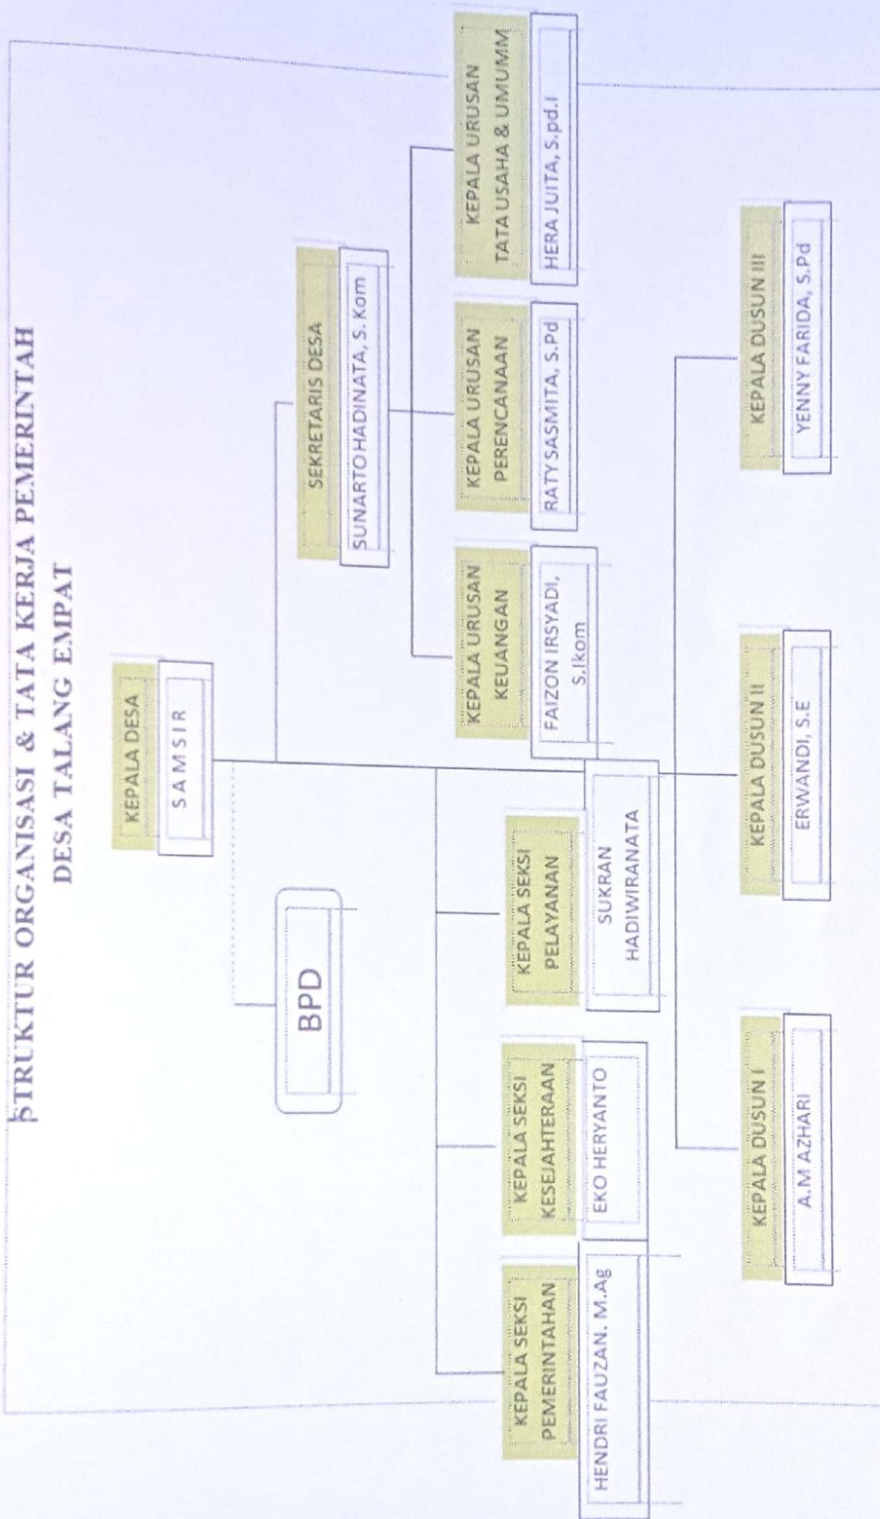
STRUKTUR ORGANISASI & TATA KERJA PEMERINTAH
DESA TALANG EMPAT

KEPALA DESA
SAMSIR

BPD

SEKRETARIS DESA
SUNARTO HADINATA, S. Kom

KEPALA URUSAN KEUANGAN
FAIZON IRSYADI, S.Ikom

KEPALA URUSAN PERENCANAAN
RATY SASMITA, S.Pd

KEPALA URUSAN TATA USAHA & UMUMM
HERA JUITA, S.pd.I

KEPALA SEKSI PEMERINTAHAN
HENDRI FAUZAN. M.Ag

KEPALA SEKSI KESEJAHTERAAN
EKO HERYANTO

KEPALA SEKSI PELAYANAN
SUKRAN HADIWIRANATA

KEPALA DUSUN I
A.M AZHARI

KEPALA DUSUN II
ERWANDI, S.E

KEPALA DUSUN III
YENNY FARIDA, S.Pd